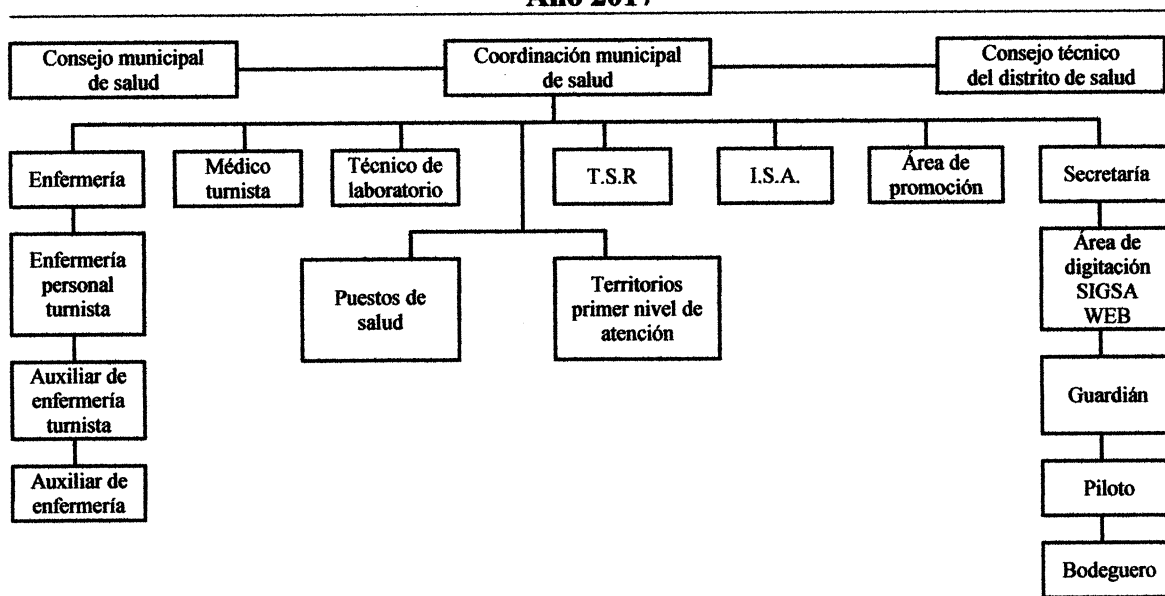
Año 2017

Consejo municipal de salud

Coordinación municipal de salud

Consejo técnico del distrito de salud

Enfermería

Médico turnista

Técnico de laboratorio

T.S.R

I.S.A.

Área de promoción

Secretaría

Enfermería personal turnista

Puestos de salud

Territorios primer nivel de atención

Área de digitación SIGSA WEB

Auxiliar de enfermería turnista

Guardián

Auxiliar de enfermería

Piloto

Bodeguero